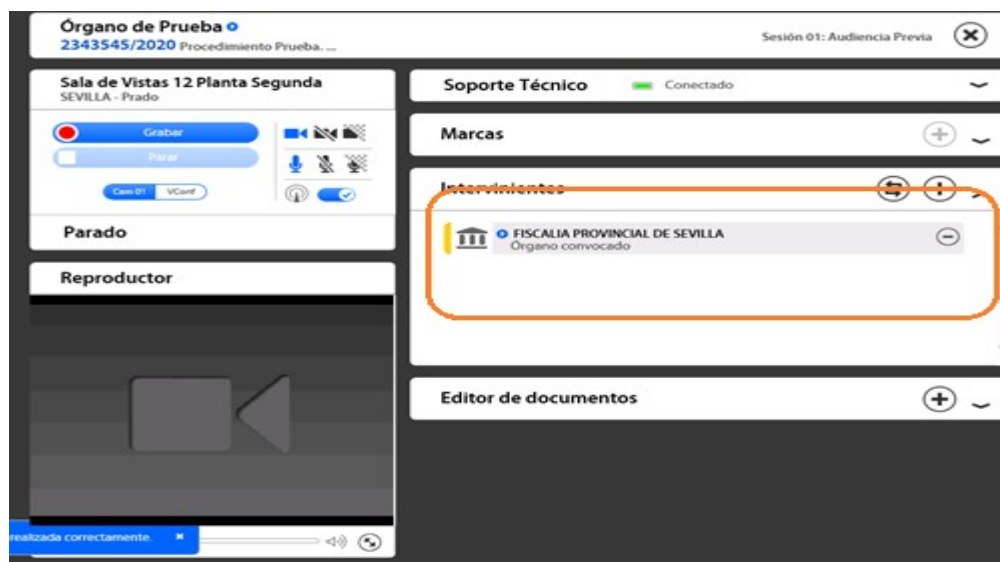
Órgano de Prueba
2343545/2020 Procedimiento Prueba. ...

Sesión 01: Audiencia Previa

Sala de Vistas 12 Planta Segunda
SEVILLA - Prado

Grabar
Parar
Cam 01 VConf

Parado

Reproductor

realizada correctamente.

Soporte Técnico
Conectado

Marcas

Intervinientes

FISCALIA PROVINCIAL DE SEVILLA
Órgano convocado

Editor de documentos